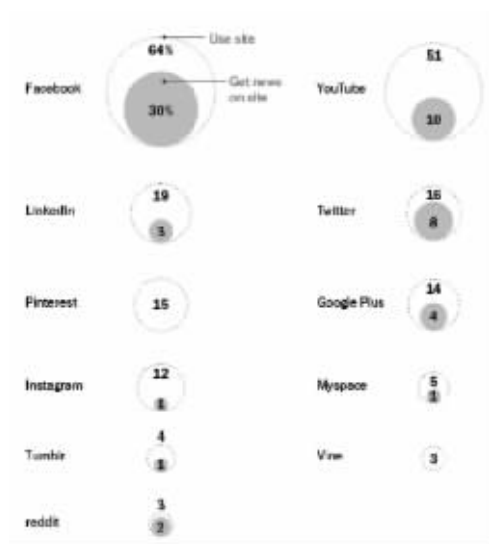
Use site

64%

Get news on site

Facebook

30%

YouTube

51

10

LinkedIn

19

3

Twitter

16

8

Pinterest

15

Google Plus

14

4

Instagram

12

1

Myspace

5

1

Tumblr

4

1

Vine

3

reddit

3

2